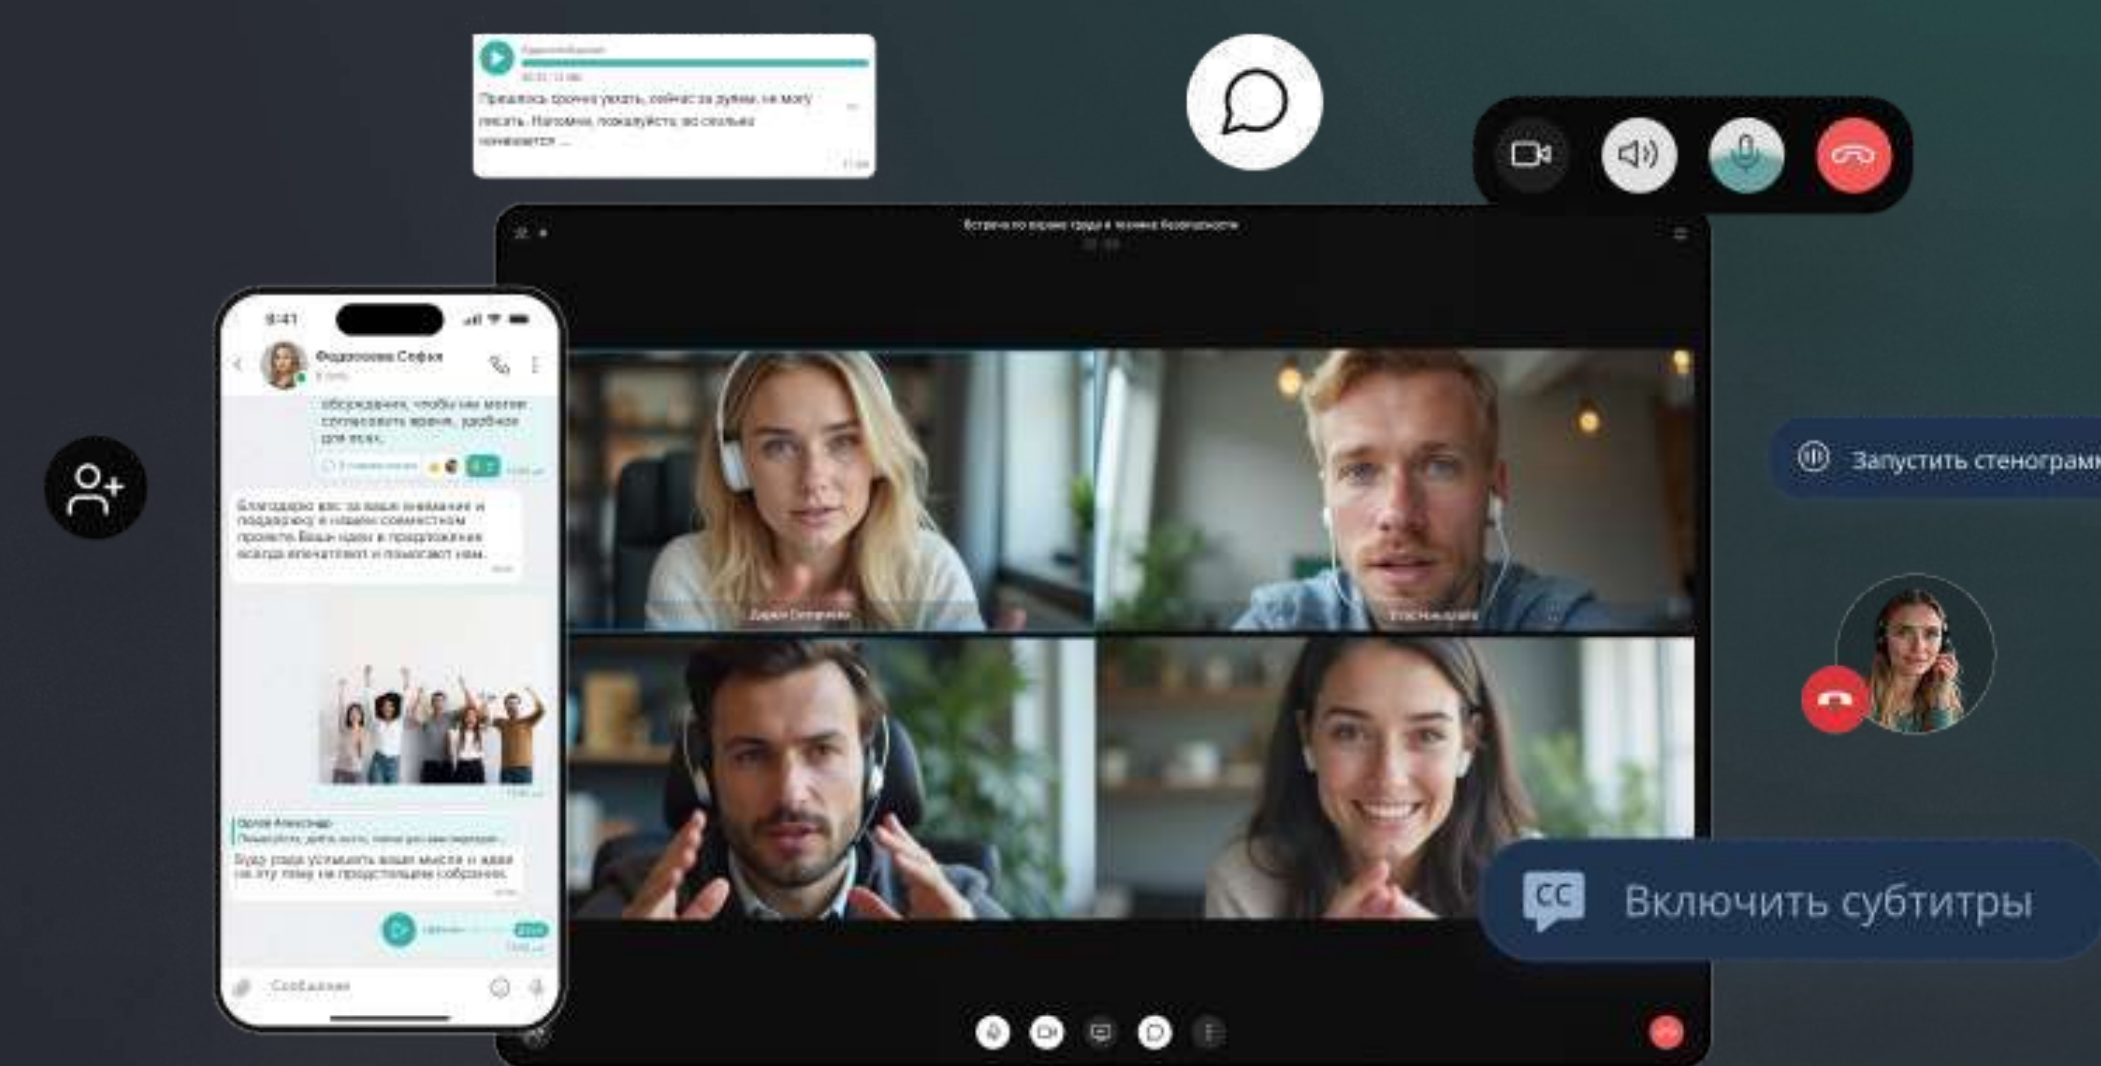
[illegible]

Пришлось срочно уехать, сейчас за рулем, не могу писать. Напомни, пожалуйста, во сколько начинается ...

Встреча по охране труда и технике безопасности

9:41

Федосеева Софья

обсуждения, чтобы мы могли согласовать время, удобное для всех.

Благодарю вас за ваше внимание и поддержку в нашем совместном проекте. Ваши идеи и предложения всегда впечатляют и помогают нам.

Орлов Александр

Буду рада услышать ваши мысли и идеи на эту тему на предстоящем собрании.

Сообщение

Запустить стенограмм

Включить субтитры

CC